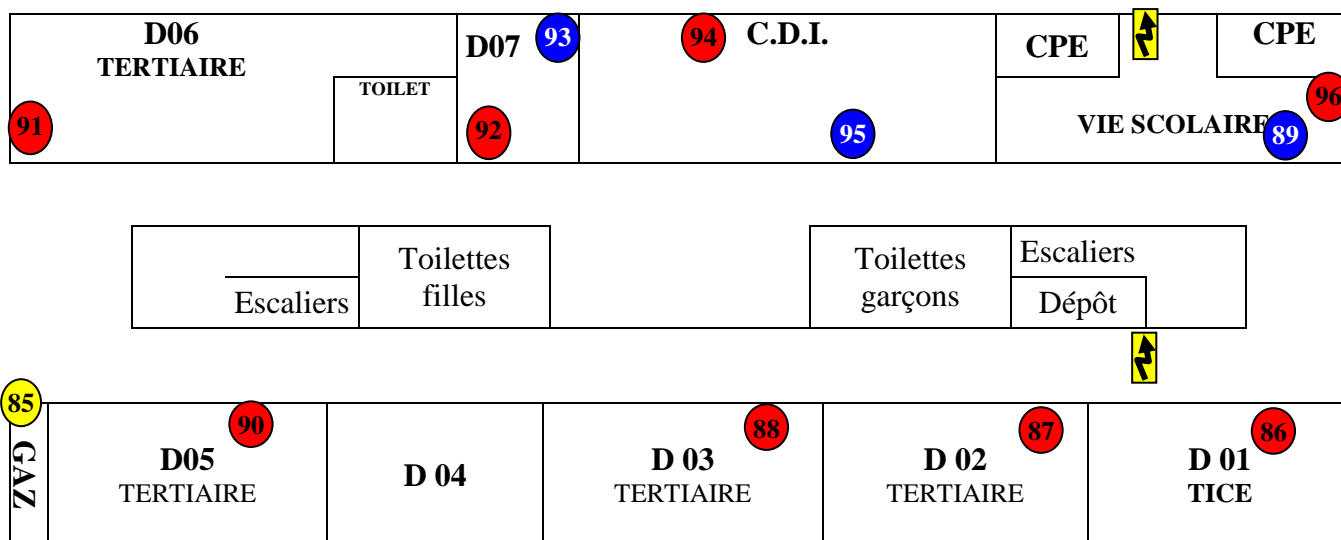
D06
TERTIAIRE
TOILET
91
D07
93
92
94
C.D.I.
95
CPE
CPE
96
VIE SCOLAIRE
89

Escaliers
Toilettes filles
Toilettes garçons
Escaliers
Dépôt

85
GAZ
90
D05
TERTIAIRE
D 04
88
D 03
TERTIAIRE
87
D 02
TERTIAIRE
86
D 01
TICE